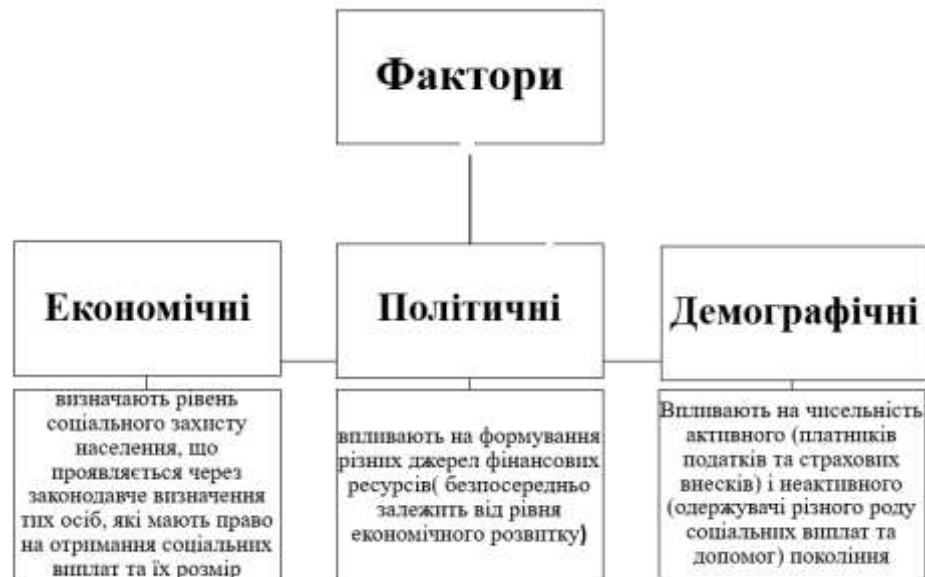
Фактори

Економічні

Політичні

Демографічні

визначають рівень соціального захисту населення, що проявляється через законодавче визначення тих осіб, які мають право на отримання соціальних виплат та їх розмір

впливають на формування різних джерел фінансових ресурсів( безпосередньо залежить від рівня економічного розвитку)

Впливають на чисельність активного (платників податків та страхових внесків) і неактивного (одержувачі різного роду соціальних виплат та допомог) покоління